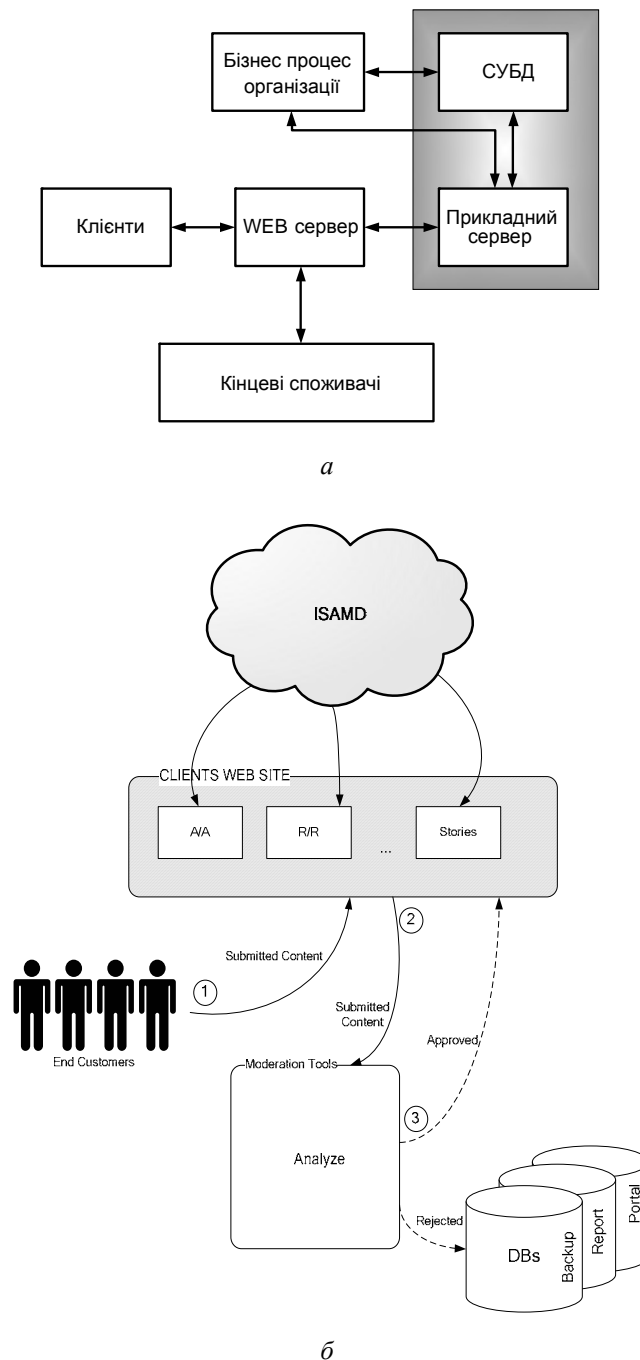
Бізнес процес організації

СУБД

Клієнти

WEB сервер

Прикладний сервер

Кінцеві споживачі

*а*

ISAMD

CLIENTS WEB SITE

A/A

R/R

...

Stories

2

Submitted Content

1

End Customers

Submitted Content

Approved

Moderation Tools

3

Analyze

Rejected

DBs

Backup

Report

Portal

*б*